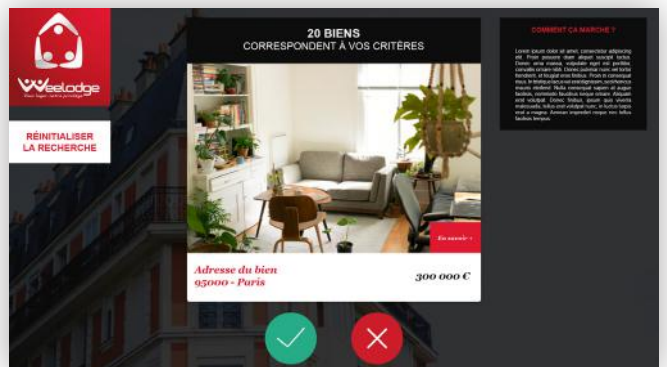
Weelodge
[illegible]

RÉINITIALISER LA RECHERCHE

20 BIENS
CORRESPONDENT À VOS CRITÈRES

En savoir +

Adresse du bien
95000 - Paris

300 000 €

COMMENT ÇA MARCHE ?

Lorem ipsum dolor sit amet, consectetur adipiscing elit. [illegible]